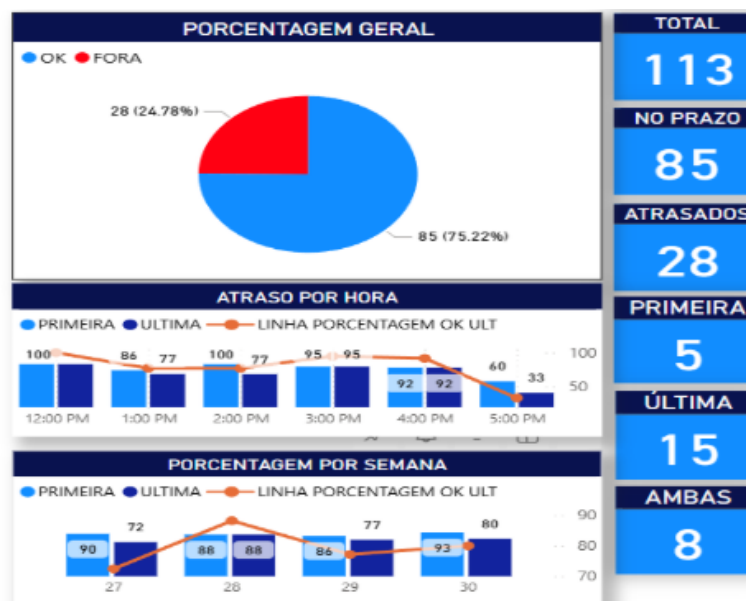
PORCENTAGEM GERAL

OK FORA

28 (24.78%)

85 (75.22%)

ATRASO POR HORA

PRIMEIRA ULTIMA LINHA PORCENTAGEM OK ULT

100 86 77 100 77 95 95 92 92 60 33

100
50

12:00 PM 1:00 PM 2:00 PM 3:00 PM 4:00 PM 5:00 PM

PORCENTAGEM POR SEMANA

PRIMEIRA ULTIMA LINHA PORCENTAGEM OK ULT

90 72 88 88 86 77 93 80

90
80
70

27 28 29 30

TOTAL
113

NO PRAZO
85

ATRASADOS
28

PRIMEIRA
5

ÚLTIMA
15

AMBAS
8